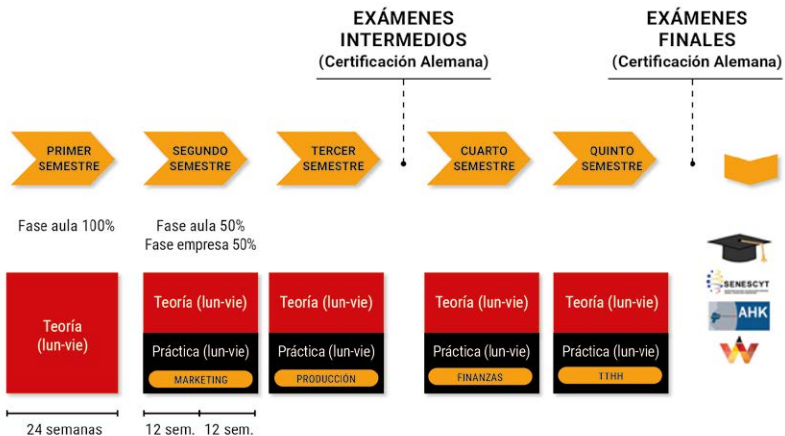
EXÁMENES INTERMEDIOS
(Certificación Alemana)

EXÁMENES FINALES
(Certificación Alemana)

PRIMER SEMESTRE

SEGUNDO SEMESTRE

TERCER SEMESTRE

CUARTO SEMESTRE

QUINTO SEMESTRE

Fase aula 100%

Fase aula 50%
Fase empresa 50%

Teoría (lun-vie)

Teoría (lun-vie)
Práctica (lun-vie)
MARKETING

Teoría (lun-vie)
Práctica (lun-vie)
PRODUCCIÓN

Teoría (lun-vie)
Práctica (lun-vie)
FINANZAS

Teoría (lun-vie)
Práctica (lun-vie)
TTHH

SENESCYT

AHK

24 semanas

12 sem. 12 sem.